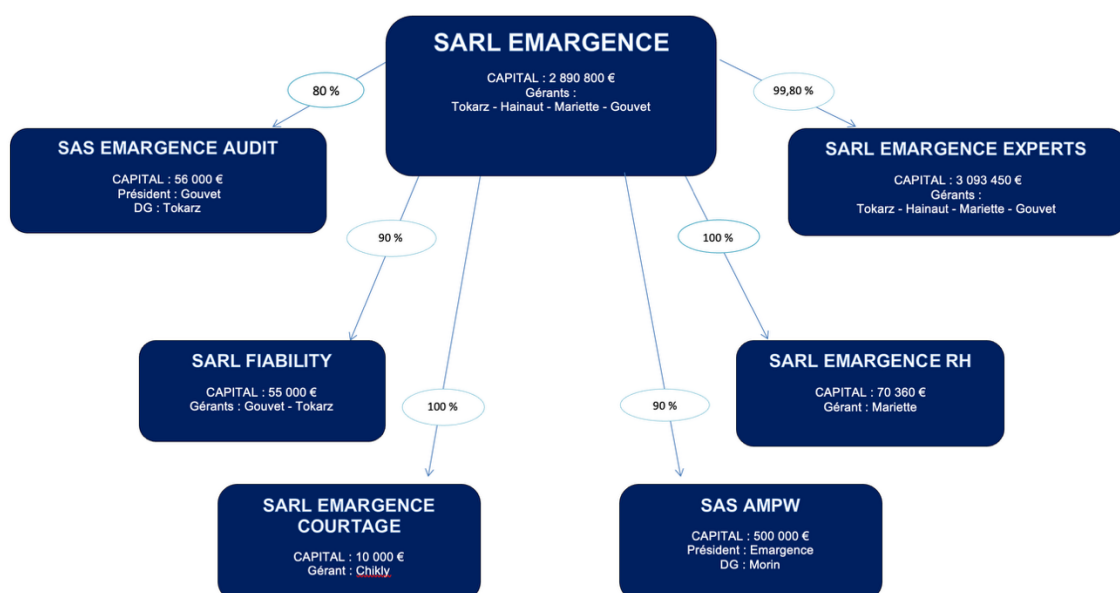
SARL EMARGENCE

CAPITAL : 2 890 800 €
Gérants :
Tokarz - Hainaut - Mariette - Gouvet

80 %

99,80 %

SAS EMARGENCE AUDIT

CAPITAL : 56 000 €
Président : Gouvet
DG : Tokarz

SARL EMARGENCE EXPERTS

CAPITAL : 3 093 450 €
Gérants :
Tokarz - Hainaut - Mariette - Gouvet

90 %

100 %

SARL FIABILITY

CAPITAL : 55 000 €
Gérants : Gouvet - Tokarz

SARL EMARGENCE RH

CAPITAL : 70 360 €
Gérant : Mariette

100 %

90 %

SARL EMARGENCE COURTAGE

CAPITAL : 10 000 €
Gérant : Chikly

SAS AMPW

CAPITAL : 500 000 €
Président : Emargence
DG : Morin